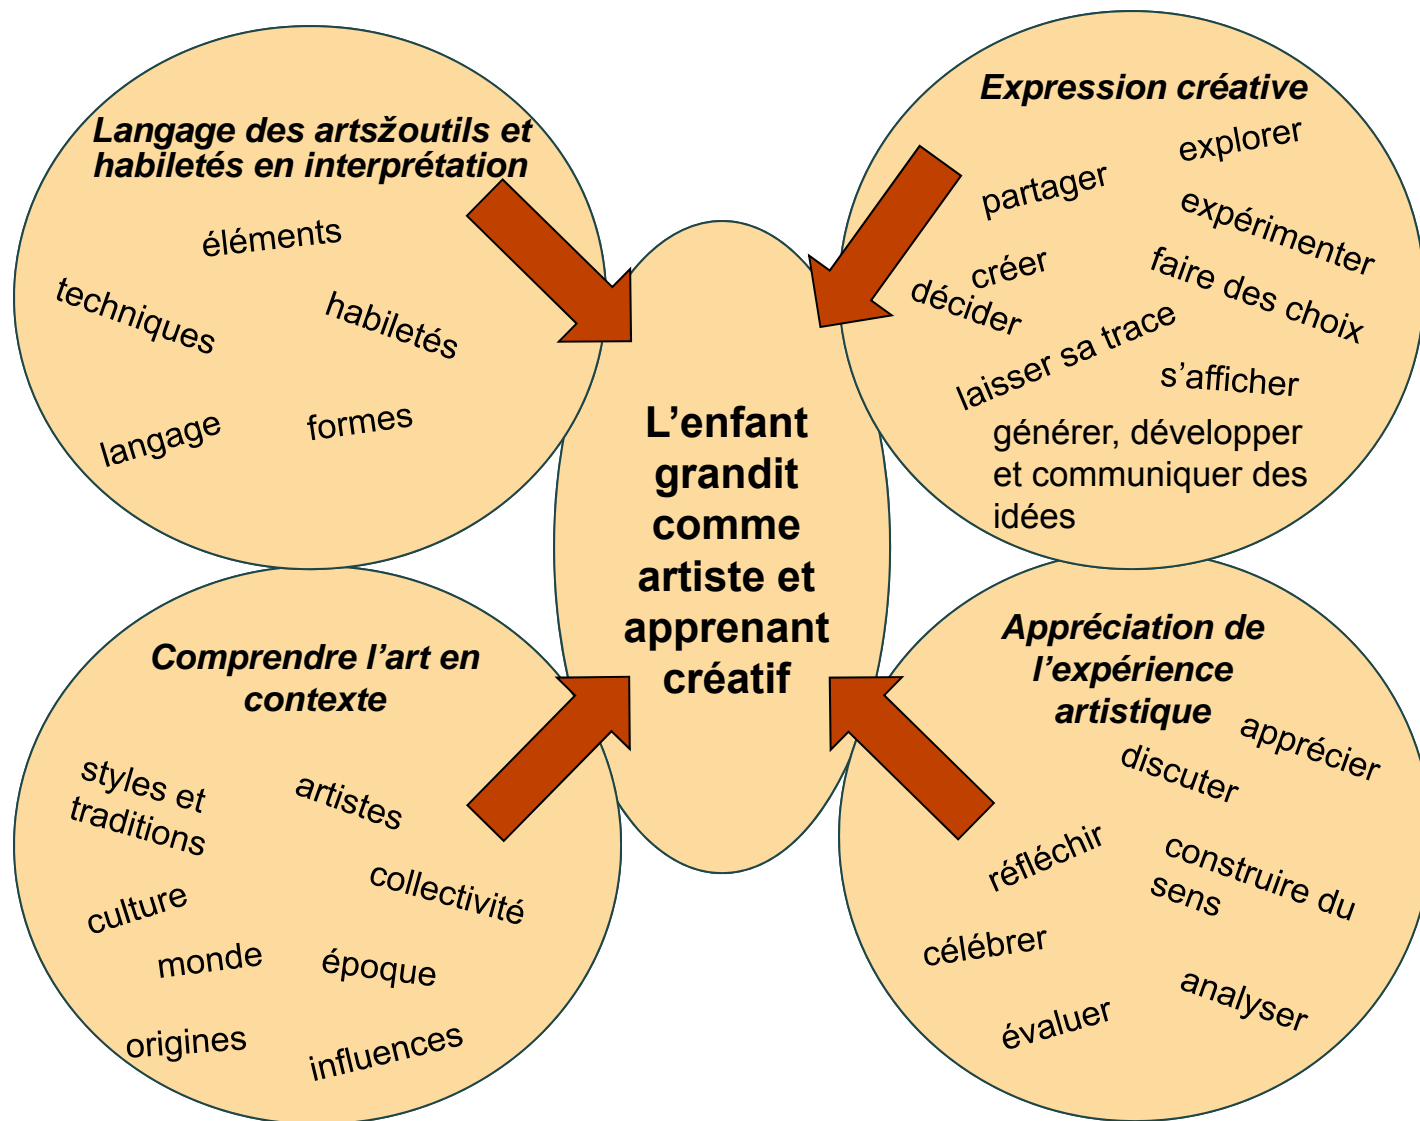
Langage des artsžoutils et habiletés en interprétation

éléments

techniques

habiletés

langage

formes

Expression créative

explorer

partager

expérimenter

créer

faire des choix

décider

laisser sa trace

s'afficher

générer, développer et communiquer des idées

L'enfant grandit comme artiste et apprenant créatif

Comprendre l'art en contexte

styles et traditions

artistes

collectivité

culture

monde

époque

origines

influences

Appréciation de l'expérience artistique

apprécier

discuter

réfléchir

construire du sens

célébrer

analyser

évaluer